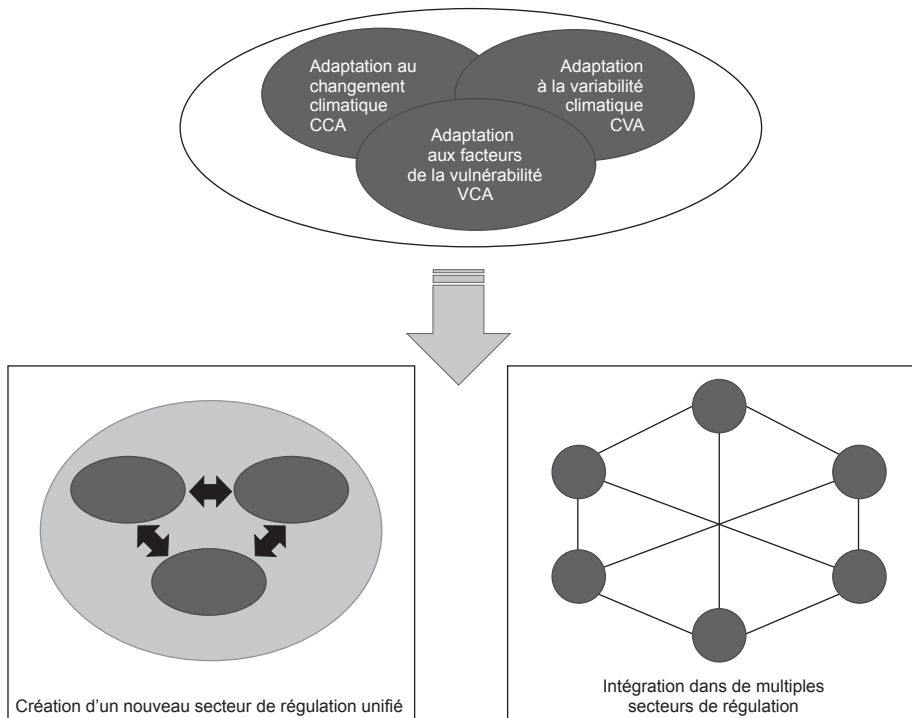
Adaptation au changement climatique CCA

Adaptation à la variabilité climatique CVA

Adaptation aux facteurs de la vulnérabilité VCA

Création d’un nouveau secteur de régulation unifié

Intégration dans de multiples secteurs de régulation